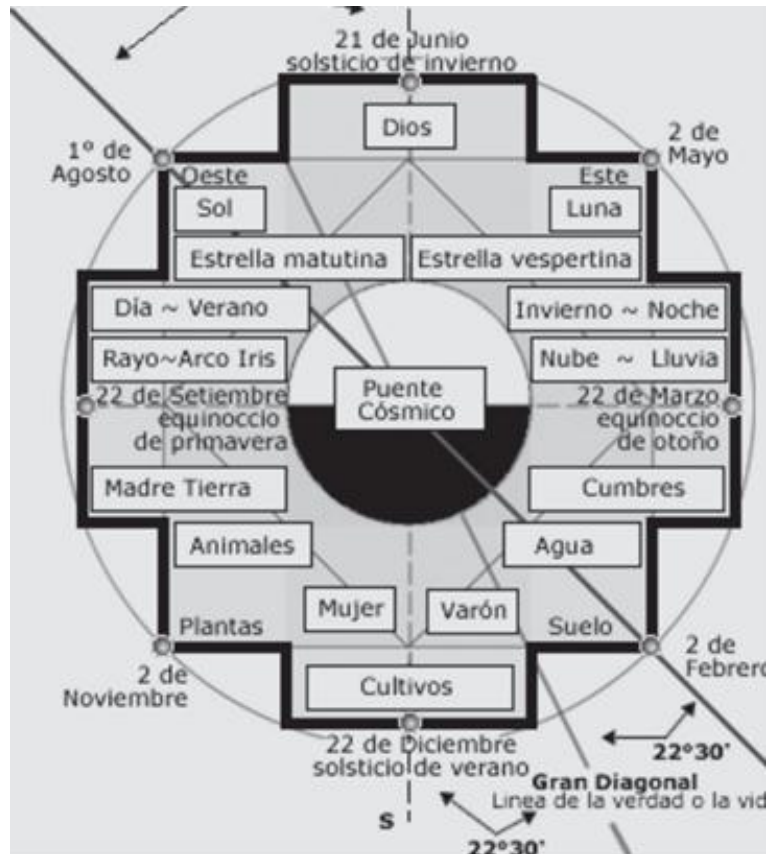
21 de Junio
solsticio de invierno

Dios

1º de Agosto

2 de Mayo

Oeste

Este

Sol

Luna

Estrella matutina

Estrella vespertina

Día ~ Verano

Invierno ~ Noche

Rayo~Arco Iris

Nube ~ Lluvia

22 de Setiembre
equinoccio
de primavera

Puente
Cósmico

22 de Marzo
equinoccio
de otoño

Madre Tierra

Cumbres

Animales

Agua

Plantas

Mujer

Varón

Suelo

2 de Noviembre

2 de Febrero

Cultivos

22 de Diciembre
solsticio de verano

22°30'

Gran Diagonal
Línea de la verdad o la vid

S

22°30'